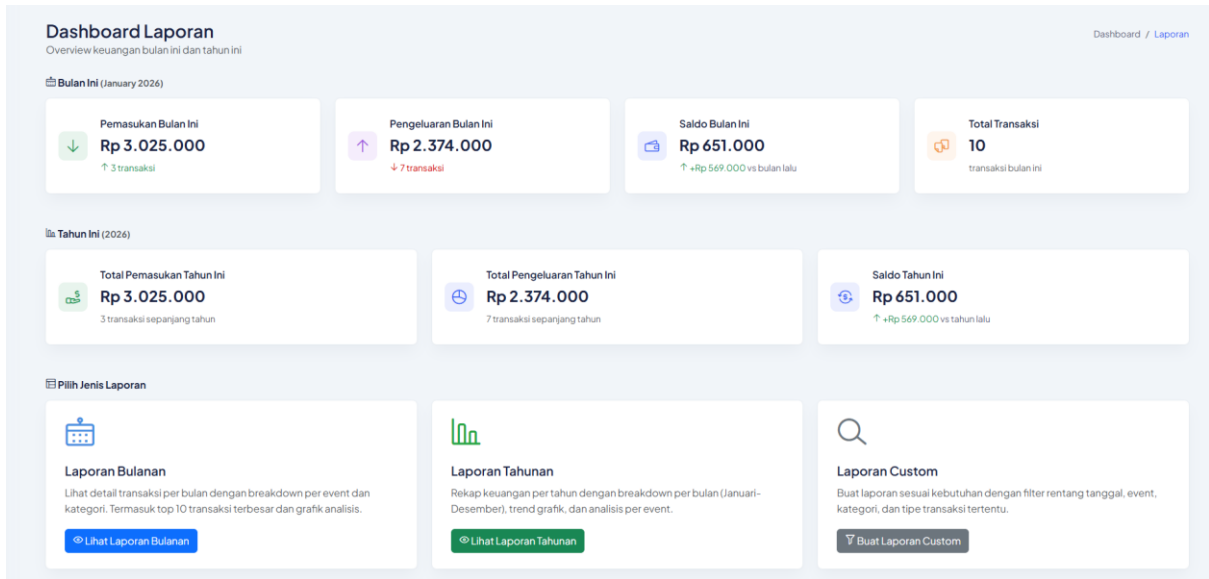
Dashboard Laporan
Overview keuangan bulan ini dan tahun ini

Dashboard / Laporan

Bulan Ini (January 2026)

Pemasukan Bulan Ini
Rp 3.025.000
↑ 3 transaksi

Pengeluaran Bulan Ini
Rp 2.374.000
↓ 7 transaksi

Saldo Bulan Ini
Rp 651.000
↑ +Rp 569.000 vs bulan lalu

Total Transaksi
10
transaksi bulan ini

Tahun Ini (2026)

Total Pemasukan Tahun Ini
Rp 3.025.000
3 transaksi sepanjang tahun

Total Pengeluaran Tahun Ini
Rp 2.374.000
7 transaksi sepanjang tahun

Saldo Tahun Ini
Rp 651.000
↑ +Rp 569.000 vs tahun lalu

Pilih Jenis Laporan

Laporan Bulanan
Lihat detail transaksi per bulan dengan breakdown per event dan kategori. Termasuk top 10 transaksi terbesar dan grafik analisis.
Lihat Laporan Bulanan

Laporan Tahunan
Rekap keuangan per tahun dengan breakdown per bulan (Januari-Desember), trend grafik, dan analisis per event.
Lihat Laporan Tahunan

Laporan Custom
Buat laporan sesuai kebutuhan dengan filter rentang tanggal, event, kategori, dan tipe transaksi tertentu.
Buat Laporan Custom